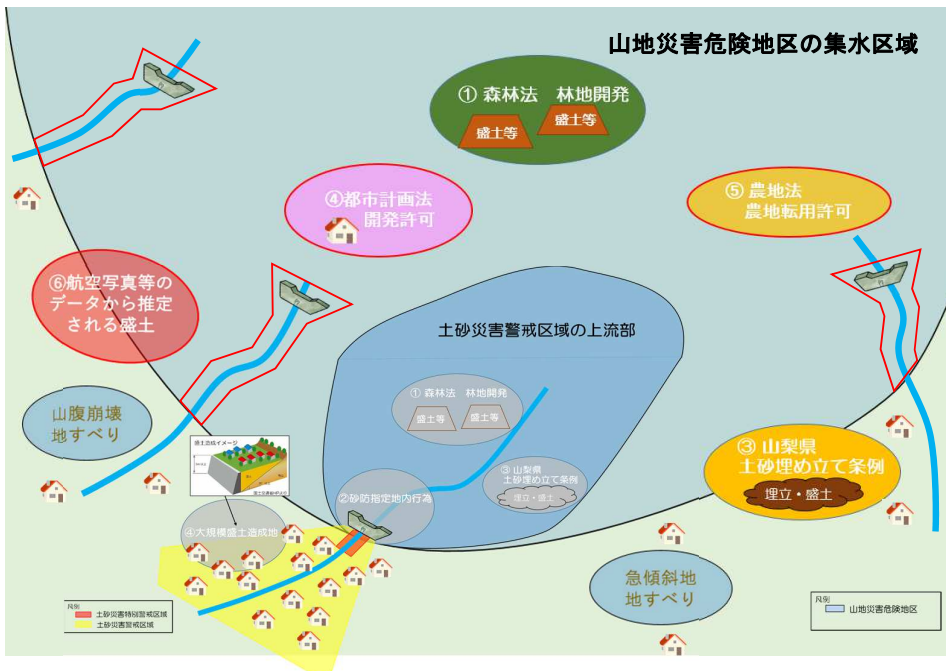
山地災害危険地区の集水区域

① 森林法　林地開発

盛土等

盛土等

④都市計画法
開発許可

⑤ 農地法
農地転用許可

⑥航空写真等の
データから推定
される盛土

土砂災害警戒区域の上流部

① 森林法　林地開発

盛土等

盛土等

③ 山梨県
土砂埋め立て条例

埋立・盛土

山腹崩壊
地すべり

盛土造成イメージ

②砂防指定地内行為

④大規模盛土造成地

③ 山梨県
土砂埋め立て条例

埋立・盛土

急傾斜地
地すべり

凡例
土砂災害特別警戒区域
土砂災害警戒区域

凡例
山地災害危険地区